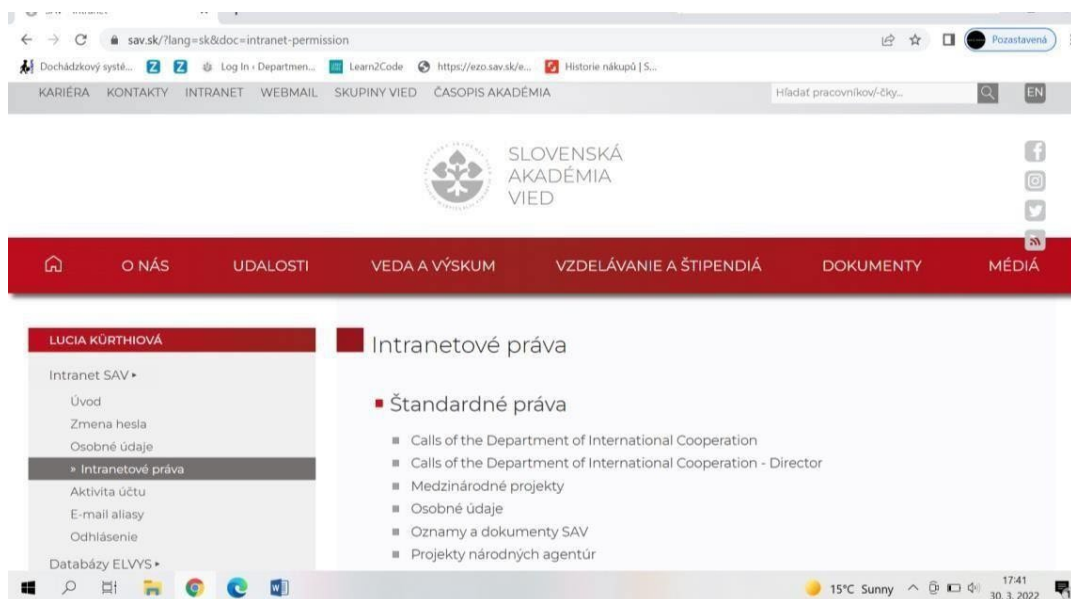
sav.sk/?lang=sk&doc=intranet-permission

Pozastavená

Dochádzkový systé... Log In ‹ Departmen... Learn2Code https://ezo.sav.sk/e... Historie nákupů | S...

KARIÉRA KONTAKTY INTRANET WEBMAIL SKUPINY VIED ČASOPIS AKADÉMIA

Hľadať pracovníkov/-čky...

EN

SLOVENSKÁ AKADÉMIA VIED

O NÁS UDALOSTI VEDA A VÝSKUM VZDELÁVANIE A ŠTIPENDIÁ DOKUMENTY MÉDIÁ

LUCIA KÜRTHIOVÁ

Intranet SAV ▸

Úvod

Zmena hesla

Osobné údaje

» Intranetové práva

Aktivita účtu

E-mail aliasy

Odhlásenie

Databázy ELVYS ▸

Intranetové práva

Štandardné práva

Calls of the Department of International Cooperation

Calls of the Department of International Cooperation - Director

Medzinárodné projekty

Osobné údaje

Oznamy a dokumenty SAV

Projekty národných agentúr

15°C Sunny

17:41
30. 3. 2022